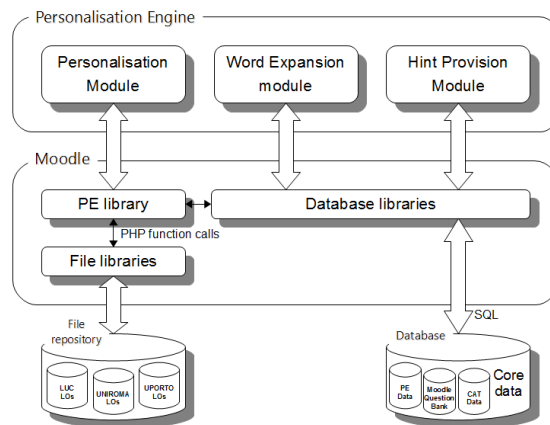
Personalisation Engine

Personalisation Module

Word Expansion module

Hint Provision Module

Moodle

PE library

Database libraries

PHP function calls

File libraries

File repository

LUC LOs

UNIROMA LOs

UPORTO LOs

SQL

Database

PE Data

Moodle Question Bank

CAT Data

Core data